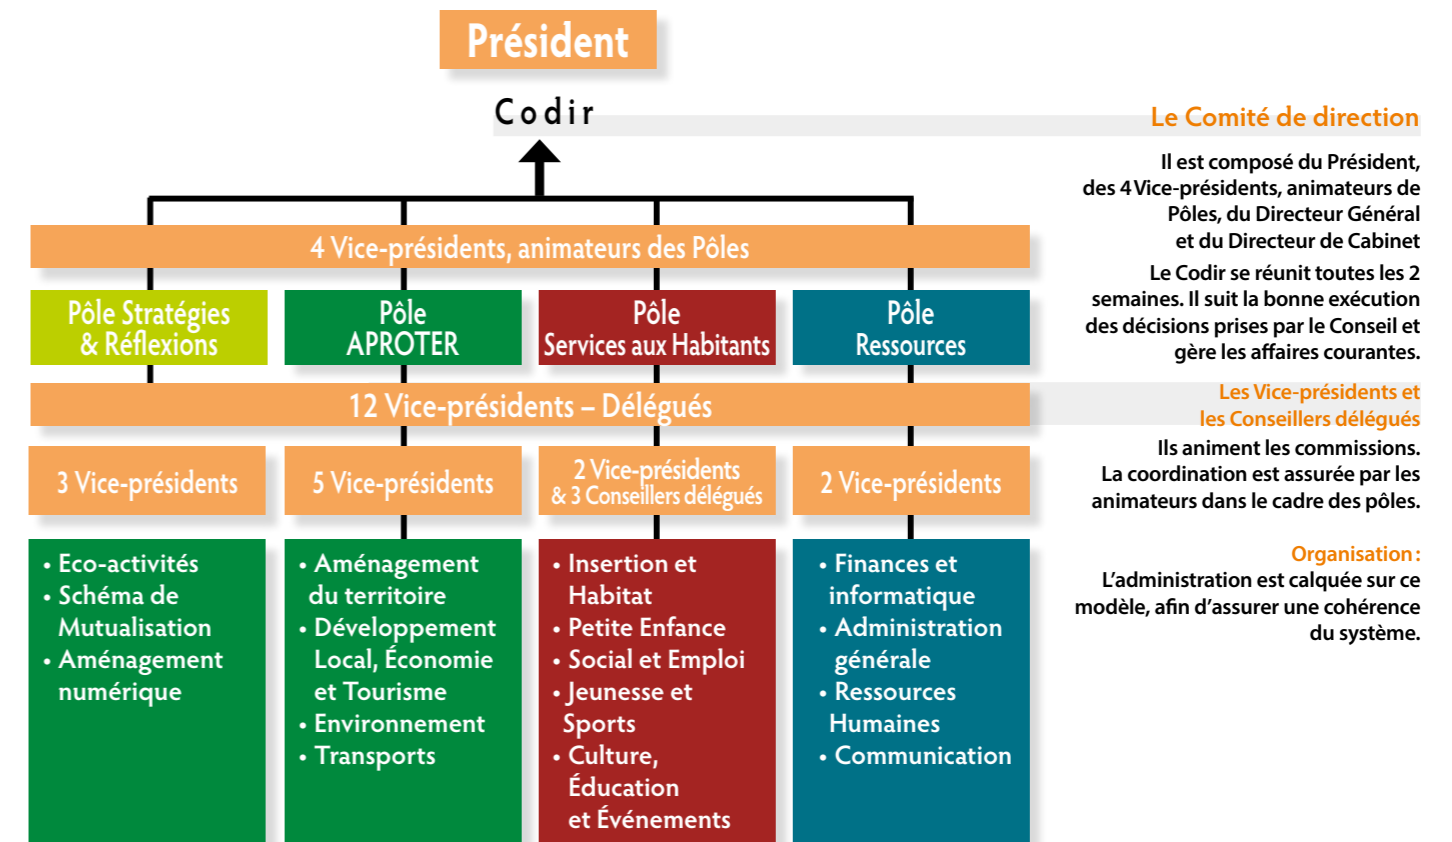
Président

Codir

4 Vice-présidents, animateurs des Pôles

Pôle Stratégies & Réflexions

Pôle APROTER

Pôle Services aux Habitants

Pôle Ressources

12 Vice-présidents – Délégués

3 Vice-présidents

5 Vice-présidents

2 Vice-présidents & 3 Conseillers délégués

2 Vice-présidents

• Eco-activités
• Schéma de Mutualisation
• Aménagement numérique

• Aménagement du territoire
• Développement Local, Économie et Tourisme
• Environnement
• Transports

• Insertion et Habitat
• Petite Enfance
• Social et Emploi
• Jeunesse et Sports
• Culture, Éducation et Événements

• Finances et informatique
• Administration générale
• Ressources Humaines
• Communication

Le Comité de direction

Il est composé du Président, des 4 Vice-présidents, animateurs de Pôles, du Directeur Général et du Directeur de Cabinet

Le Codir se réunit toutes les 2 semaines. Il suit la bonne exécution des décisions prises par le Conseil et gère les affaires courantes.

Les Vice-présidents et les Conseillers délégués

Ils animent les commissions. La coordination est assurée par les animateurs dans le cadre des pôles.

Organisation :

L'administration est calquée sur ce modèle, afin d'assurer une cohérence du système.